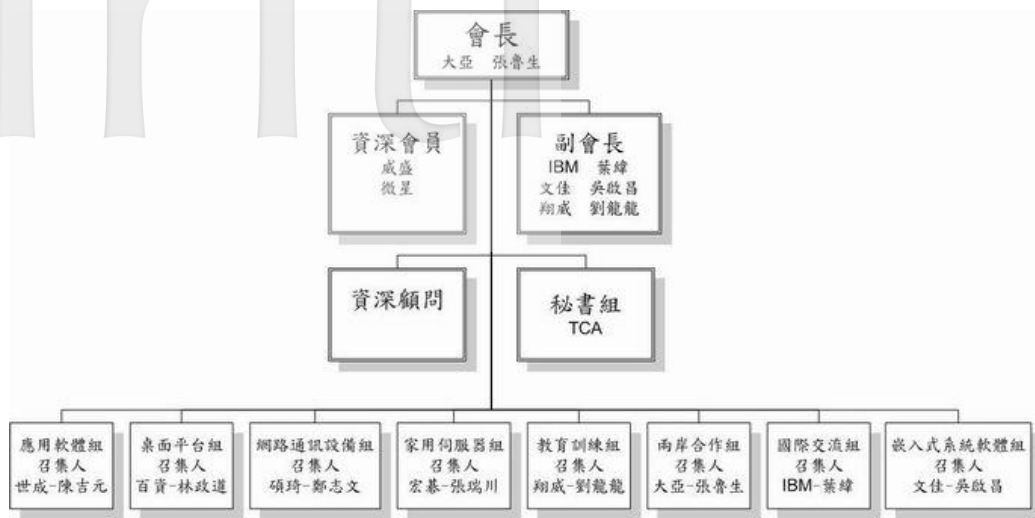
會長
大亞 張會生

資深會員
威盛
微星

副會長
IBM 葉緯
文佳 吳啟昌
翔威 劉龍龍

資深顧問

秘書組
TCA

應用軟體組
召集人
世成-陳吉元

桌面平台組
召集人
百資-林政道

網路通訊設備組
召集人
碩琦-鄭志文

家用伺服器組
召集人
宏碁-張瑞川

教育訓練組
召集人
翔威-劉龍龍

兩岸合作組
召集人
大亞-張會生

國際交流組
召集人
IBM-葉緯

嵌入式系統軟體組
召集人
文佳-吳啟昌